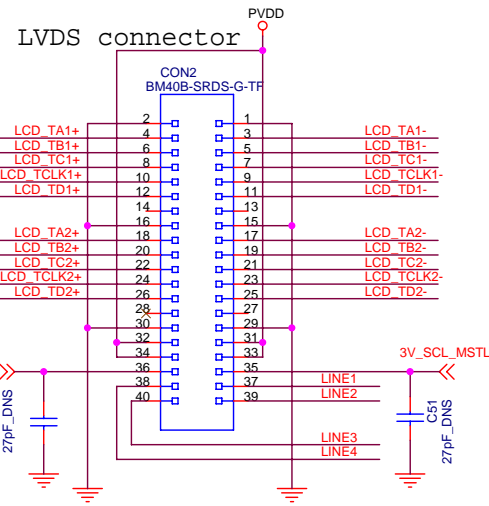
LVDS connector

PVDD

CON2
BM40B-SRDS-G-TF

LCD_TA1+
LCD_TB1+
LCD_TC1+
LCD_TCLK1+
LCD_TD1+
LCD_TA2+
LCD_TB2+
LCD_TC2+
LCD_TCLK2+
LCD_TD2+

2
4
6
8
10
12
14
16
18
20
22
24
26
28
30
32
34
36
38
40

1
3
5
7
9
11
13
15
17
19
21
23
25
27
29
31
33
35
37
39

LCD_TA1-
LCD_TB1-
LCD_TC1-
LCD_TCLK1-
LCD_TD1-
LCD_TA2-
LCD_TB2-
LCD_TC2-
LCD_TCLK2-
LCD_TD2-

3V_SCL_MSTL

LINE1
LINE2
LINE3
LINE4

27pF_DNS

C51
27pF_DNS